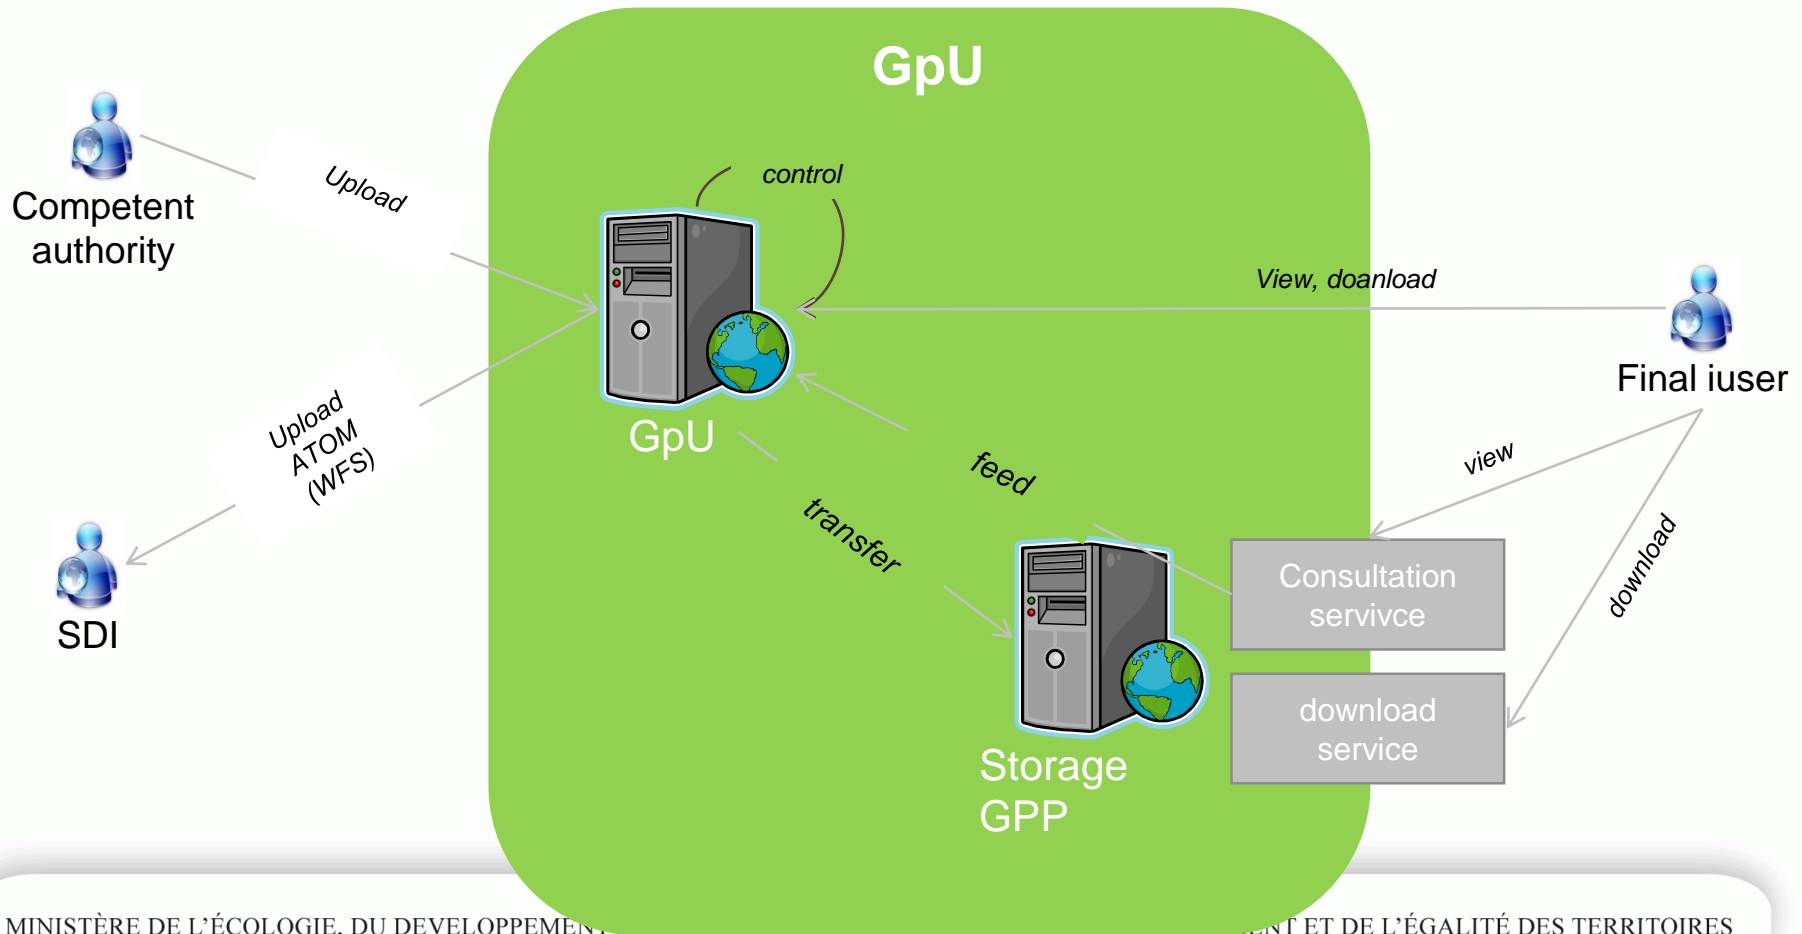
GpU

Competent authority

Upload

control

View, doanload

Final iuser

GpU

Upload ATOM (WFS)

SDI

feed

transfer

view

download

Consultation servivce

download service

Storage GPP

MINISTÈRE DE L'ÉCOLOGIE, DU DEVELOPPEMEN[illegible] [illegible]NT ET DE L'ÉGALITÉ DES TERRITOIRES